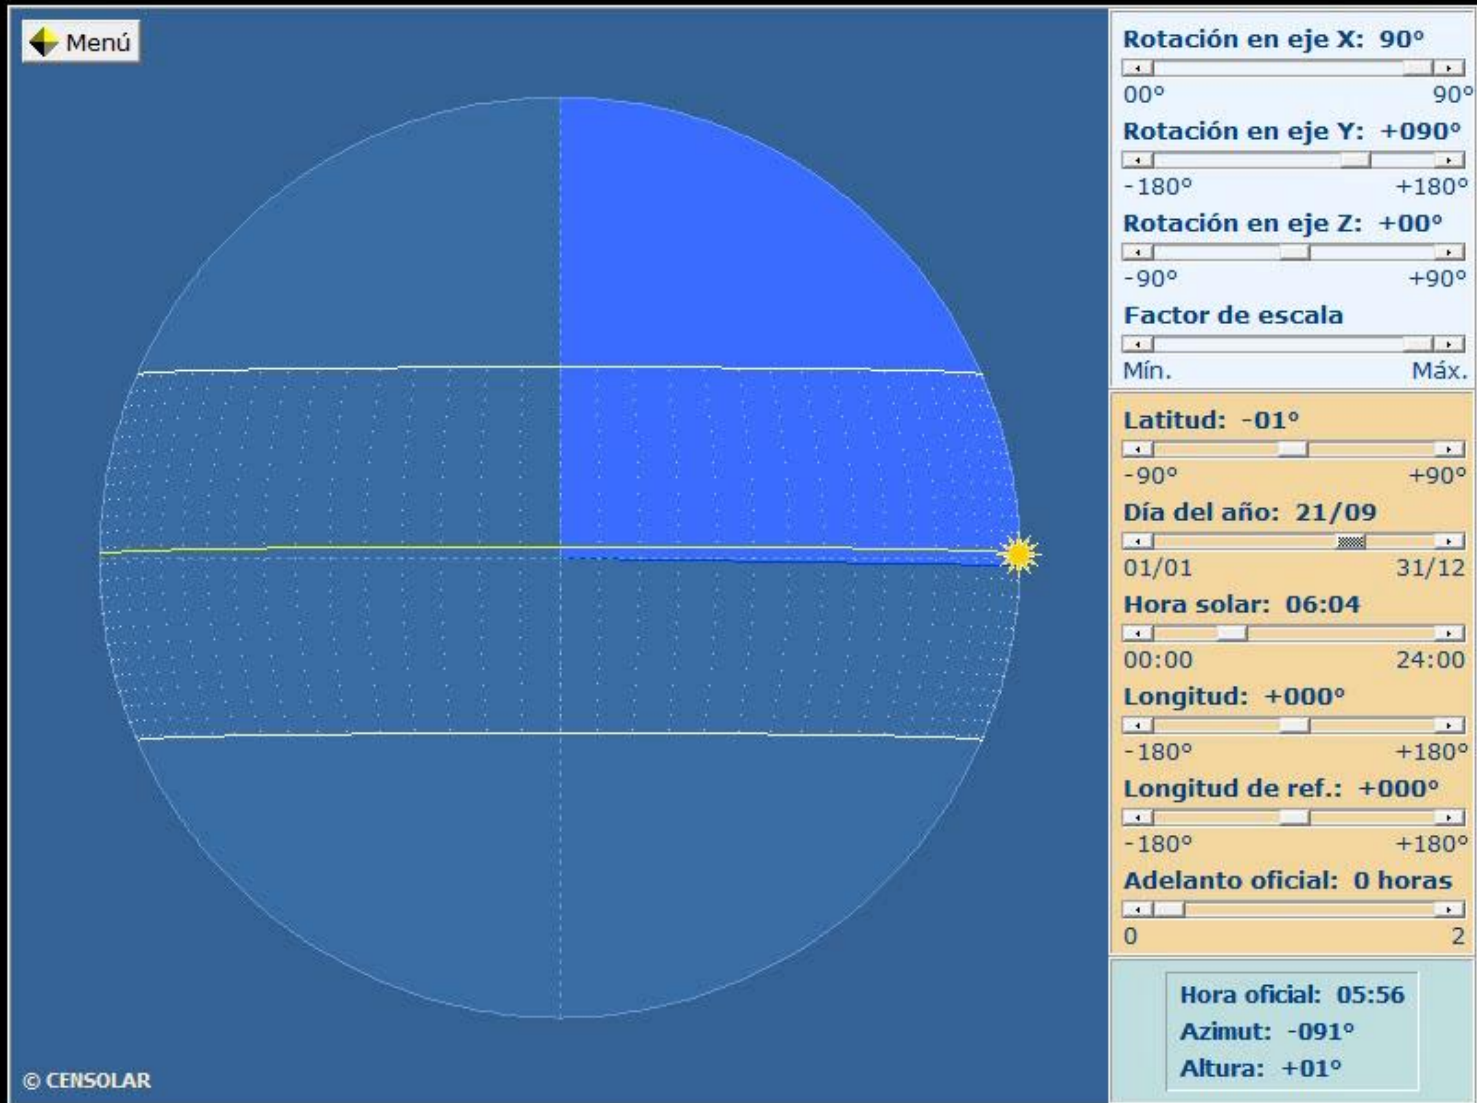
Menú

© CENSOLAR

Rotación en eje X: 90°
00° 90°

Rotación en eje Y: +090°
-180° +180°

Rotación en eje Z: +00°
-90° +90°

Factor de escala
Mín. Máx.

Latitud: -01°
-90° +90°

Día del año: 21/09
01/01 31/12

Hora solar: 06:04
00:00 24:00

Longitud: +000°
-180° +180°

Longitud de ref.: +000°
-180° +180°

Adelanto oficial: 0 horas
0 2

Hora oficial: 05:56
Azimut: -091°
Altura: +01°